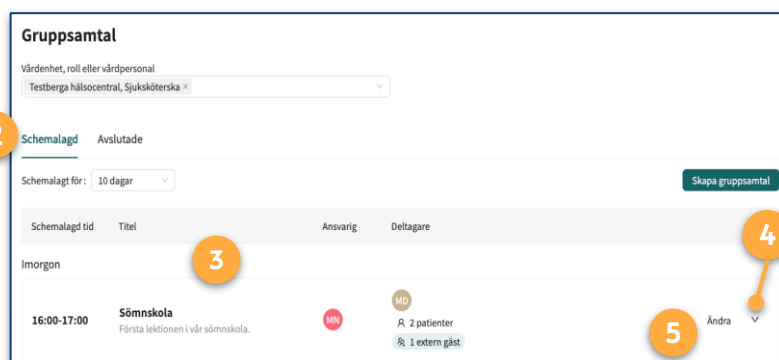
Gruppsamtal

Vårdenhet, roll eller vårdpersonal

Testberga hälsocentral, Sjuksköterska ×

2

Schemalagd Avslutade

Schemalagt för: 10 dagar

Skapa gruppsamtal

| Schemalagd tid | Titel | Ansvarig | Deltagare | |
|---|---|---|---|---|
| Imorgon | | | | |
| 16:00-17:00 | Sömnskola Första lektionen i vår sömnskola. | MN | MD 2 patienter 1 extern gäst | Ändra |

3

4

5